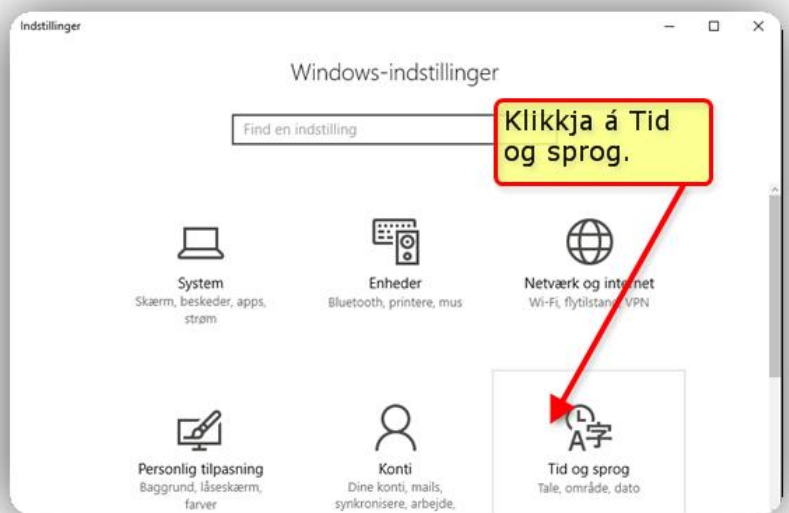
Indstillinger

Windows-indstillinger

Find en indstilling

Klikkja á Tid og sprog.

System
Skærm, beskeder, apps, strøm

Enheder
Bluetooth, printere, mus

Netværk og internet
Wi-Fi, flytilstand, VPN

Personlig tilpasning
Baggrund, låseskærm, farver

Konti
Dine konti, mails, synkronisere, arbejde,

Tid og sprog
Tale, område, dato